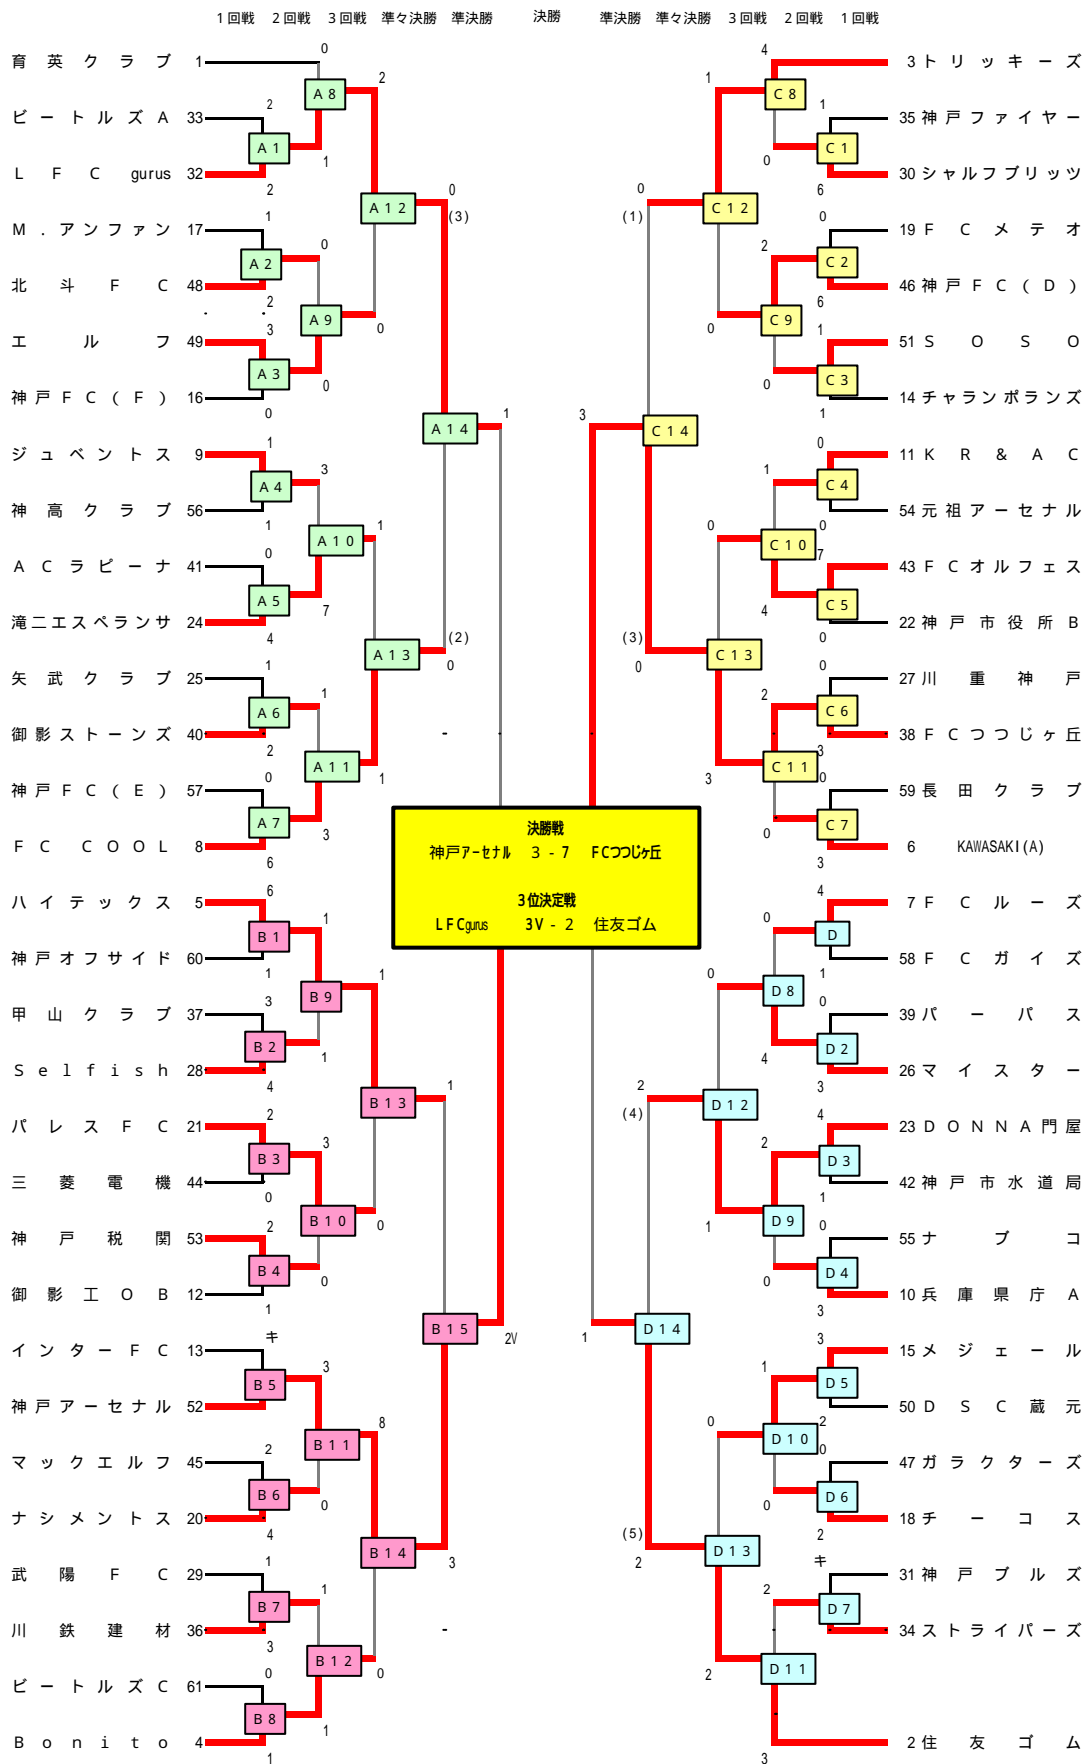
１回戦　２回戦　３回戦　準々決勝　準決勝　決勝　準決勝　準々決勝　３回戦　２回戦　１回戦

育英クラブ 1
ビートルズＡ 33
ＬＦＣ gurus 32
Ｍ．アンファン 17
北斗ＦＣ 48
エルフ 49
神戸ＦＣ（Ｆ） 16
ジュベントス 9
神高クラブ 56
ＡＣラピーナ 41
滝二エスペランサ 24
矢武クラブ 25
御影ストーンズ 40
神戸ＦＣ（Ｅ） 57
ＦＣ ＣＯＯＬ 8
ハイテックス 5
神戸オフサイド 60
甲山クラブ 37
Ｓｅｌｆｉｓｈ 28
パレスＦＣ 21
三菱電機 44
神戸税関 53
御影工ＯＢ 12
インターＦＣ 13
神戸アーセナル 52
マックエルフ 45
ナシメントス 20
武陽ＦＣ 29
川鉄建材 36
ビートルズＣ 61
Ｂｏｎｉｔｏ 4

3 トリッキーズ
35 神戸ファイヤー
30 シャルフブリッツ
19 ＦＣメテオ
46 神戸ＦＣ（Ｄ）
51 ＳＯＳＯ
14 チャランポランズ
11 ＫＲ＆ＡＣ
54 元祖アーセナル
43 ＦＣオルフェス
22 神戸市役所Ｂ
27 川重神戸
38 ＦＣつつじヶ丘
59 長田クラブ
6 KAWASAKI(A)
7 ＦＣルーズ
58 ＦＣガイズ
39 パーパス
26 マイスター
23 ＤＯＮＮＡ門屋
42 神戸市水道局
55 ナブコ
10 兵庫県庁Ａ
15 メジェール
50 ＤＳＣ蔵元
47 ガラクターズ
18 チーコス
31 神戸ブルズ
34 ストライパーズ
2 住友ゴム

Ａ８ Ａ１ Ａ１２ Ａ２ Ａ９ Ａ３ Ａ１４ Ａ４ Ａ１０ Ａ５ Ａ１３ Ａ６ Ａ１１ Ａ７
Ｂ１ Ｂ９ Ｂ２ Ｂ１３ Ｂ３ Ｂ１０ Ｂ４ Ｂ１５ Ｂ５ Ｂ１１ Ｂ６ Ｂ１４ Ｂ７ Ｂ１２ Ｂ８
Ｃ８ Ｃ１ Ｃ１２ Ｃ２ Ｃ９ Ｃ３ Ｃ１４ Ｃ４ Ｃ１０ Ｃ５ Ｃ１３ Ｃ６ Ｃ１１ Ｃ７
Ｄ Ｄ８ Ｄ２ Ｄ１２ Ｄ３ Ｄ９ Ｄ４ Ｄ１４ Ｄ５ Ｄ１０ Ｄ６ Ｄ１３ Ｄ７ Ｄ１１

(1) (2) (3) (3) (4) (5)

決勝戦
神戸アーセナル　３ - ７　ＦＣつつじヶ丘

３位決定戦
ＬＦＣgurus　３Ｖ - ２　住友ゴム